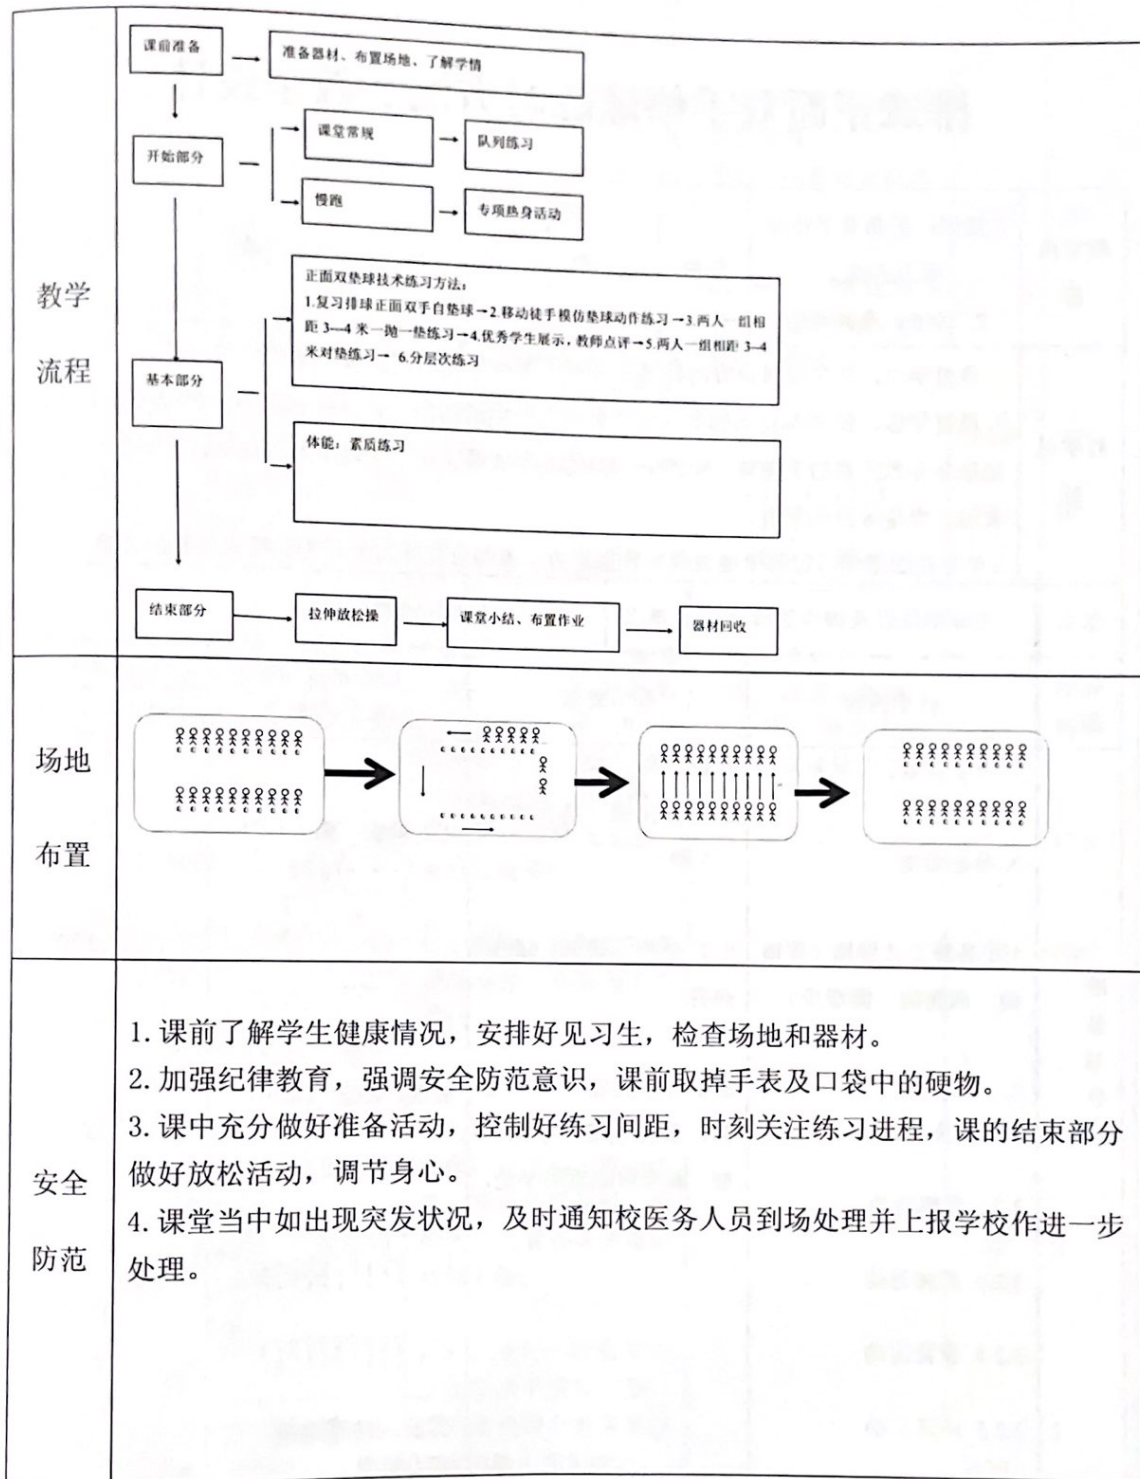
| 教学流程 | 课前准备 → 准备器材、布置场地、了解学情<br><br>开始部分 — 课堂常规 → 队列练习<br>慢跑 → 专项热身活动<br><br>基本部分 — 正面双垫球技术练习方法：1.复习排球正面双手自垫球→2.移动徒手模仿垫球动作练习→3.两人一组相距 3—4 米一抛一垫练习→4.优秀学生展示，教师点评→5.两人一组相距 3—4 米对垫练习→ 6.分层次练习<br>体能：素质练习<br><br>结束部分 → 拉伸放松操 → 课堂小结、布置作业 → 器材回收 |
|---|---|
| 场地布置 | |
| 安全防范 | 1. 课前了解学生健康情况，安排好见习生，检查场地和器材。<br>2. 加强纪律教育，强调安全防范意识，课前取掉手表及口袋中的硬物。<br>3. 课中充分做好准备活动，控制好练习间距，时刻关注练习进程，课的结束部分做好放松活动，调节身心。<br>4. 课堂当中如出现突发状况，及时通知校医务人员到场处理并上报学校作进一步处理。 |